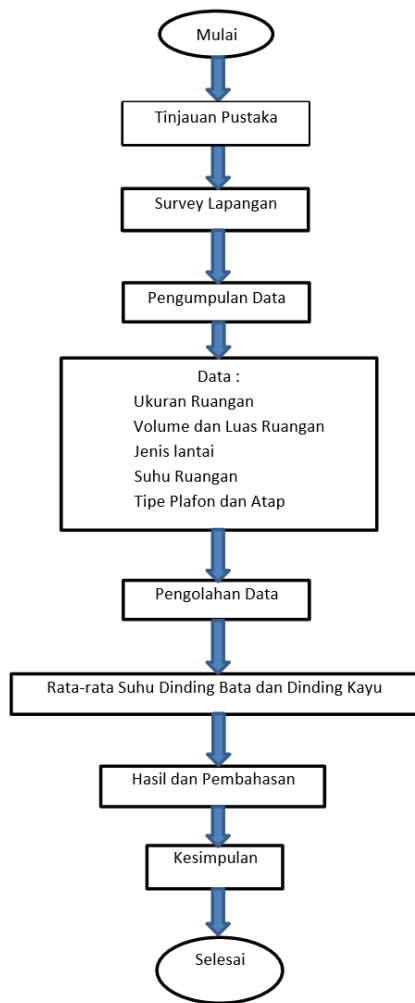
Mulai

Tinjauan Pustaka

Survey Lapangan

Pengumpulan Data

Data :
Ukuran Ruangan
Volume dan Luas Ruangan
Jenis lantai
Suhu Ruangan
Tipe Plafon dan Atap

Pengolahan Data

Rata-rata Suhu Dinding Bata dan Dinding Kayu

Hasil dan Pembahasan

Kesimpulan

Selesai